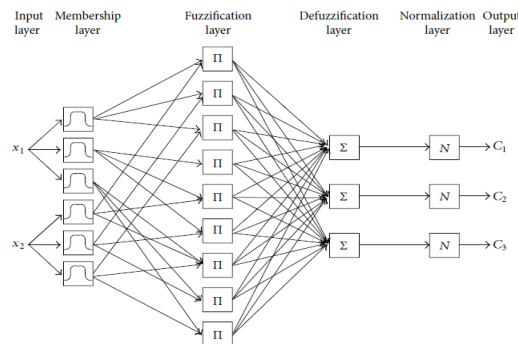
Input layer

Membership layer

Fuzzification layer

Defuzzification layer

Normalization layer

Output layer

$x_1$

$x_2$

$\Pi$

$\Pi$

$\Pi$

$\Pi$

$\Pi$

$\Pi$

$\Pi$

$\Pi$

$\Pi$

$\Sigma$

$\Sigma$

$\Sigma$

$N$

$N$

$N$

$C_1$

$C_2$

$C_3$